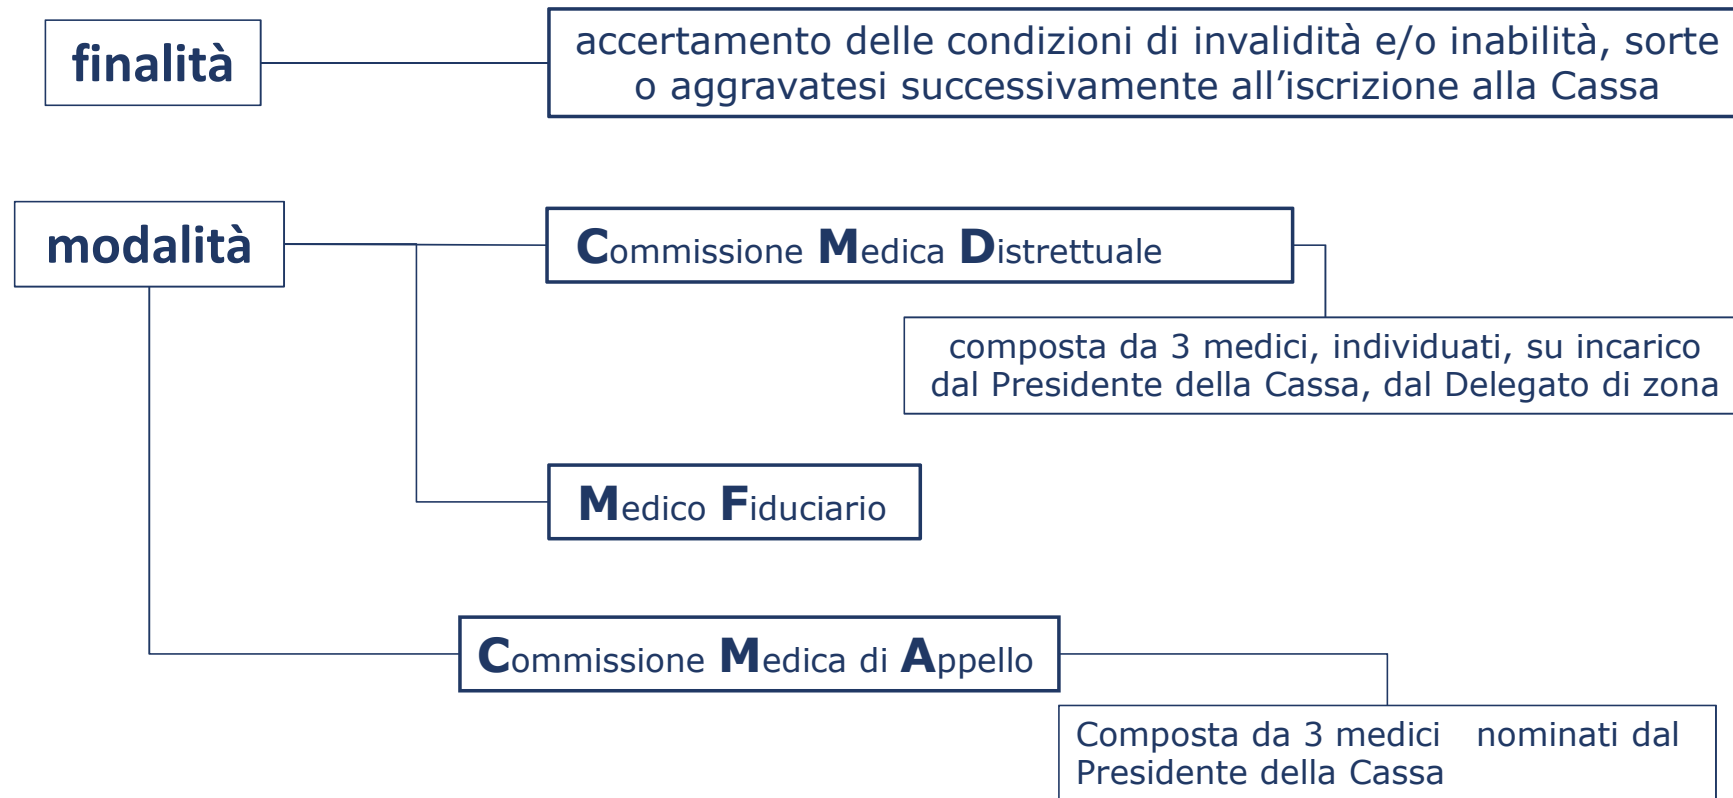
finalità

accertamento delle condizioni di invalidità e/o inabilità, sorte o aggravatesi successivamente all'iscrizione alla Cassa

modalità

Commissione Medica Distrettuale

composta da 3 medici, individuati, su incarico dal Presidente della Cassa, dal Delegato di zona

Medico Fiduciario

Commissione Medica di Appello

Composta da 3 medici nominati dal Presidente della Cassa